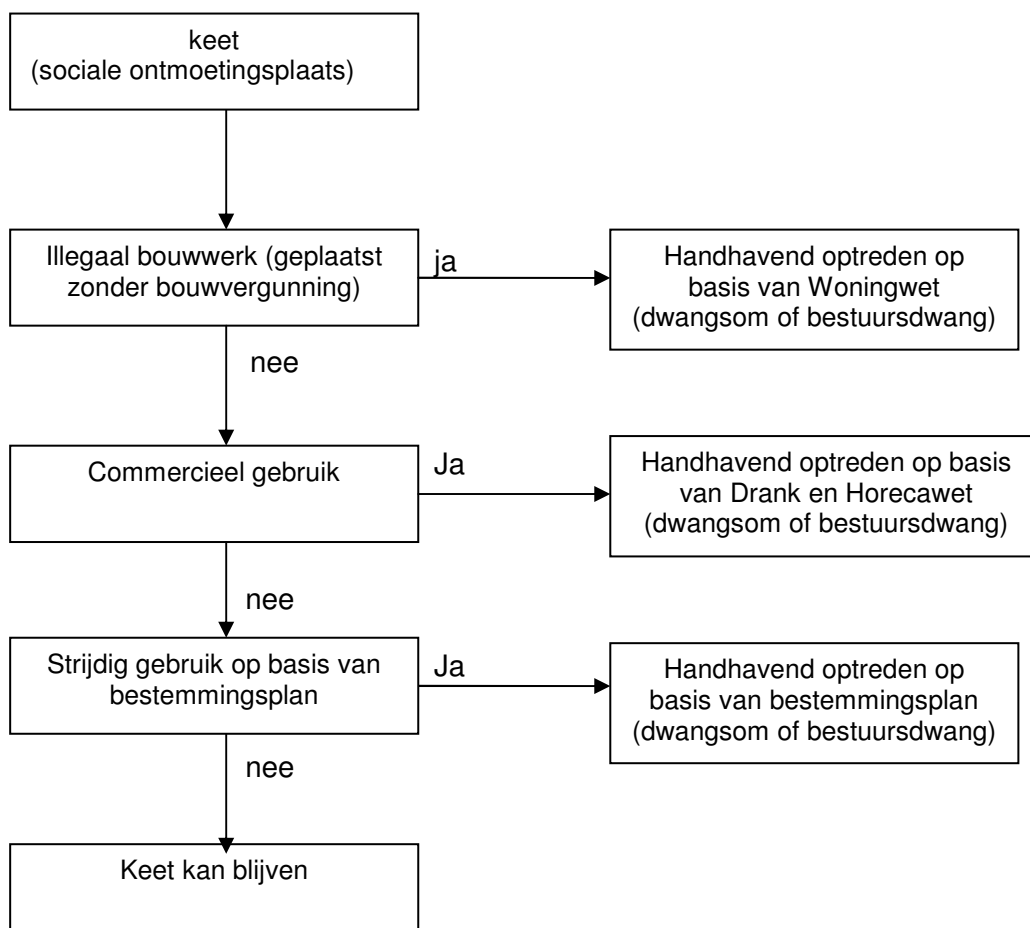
keet
(sociale ontmoetingsplaats)

Illegaal bouwwerk (geplaatst zonder bouwvergunning)

ja

Handhavend optreden op basis van Woningwet (dwangsom of bestuursdwang)

nee

Commercieel gebruik

Ja

Handhavend optreden op basis van Drank en Horecawet (dwangsom of bestuursdwang)

nee

Strijdig gebruik op basis van bestemmingsplan

Ja

Handhavend optreden op basis van bestemmingsplan (dwangsom of bestuursdwang)

nee

Keet kan blijven